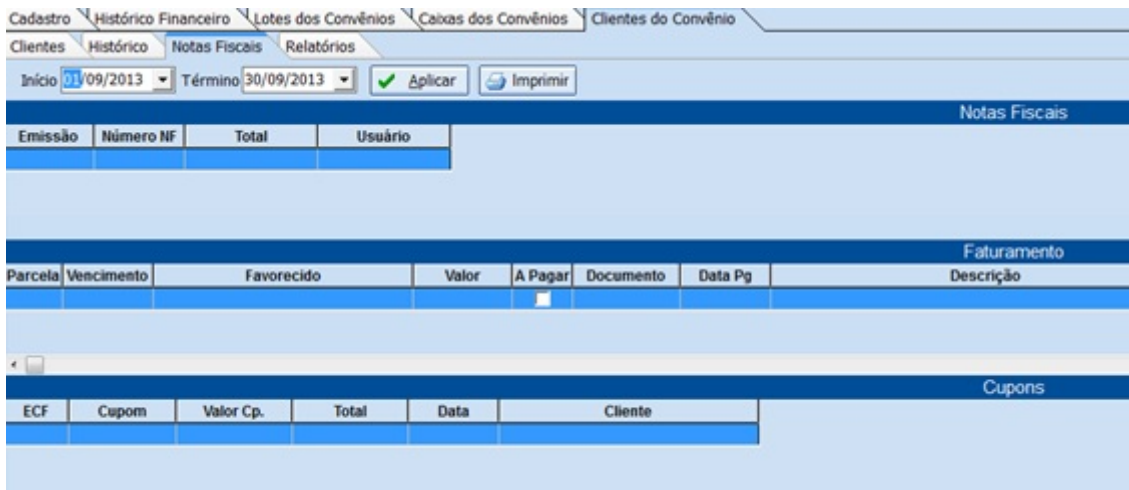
Cadastro | Histórico Financeiro | Lotes dos Convênios | Caixas dos Convênios | Clientes do Convênio

Clientes | Histórico | Notas Fiscais | Relatórios

Início 01/09/2013 Término 30/09/2013 Aplicar Imprimir

Notas Fiscais

| Emissão | Número NF | Total | Usuário |
|---|---|---|---|
| | | | |

Faturamento

| Parcela | Vencimento | Favorecido | Valor | A Pagar | Documento | Data Pg | Descrição |
|---|---|---|---|---|---|---|---|
| | | | | | | | |

Cupons

| ECF | Cupom | Valor Cp. | Total | Data | Cliente |
|---|---|---|---|---|---|
| | | | | | |